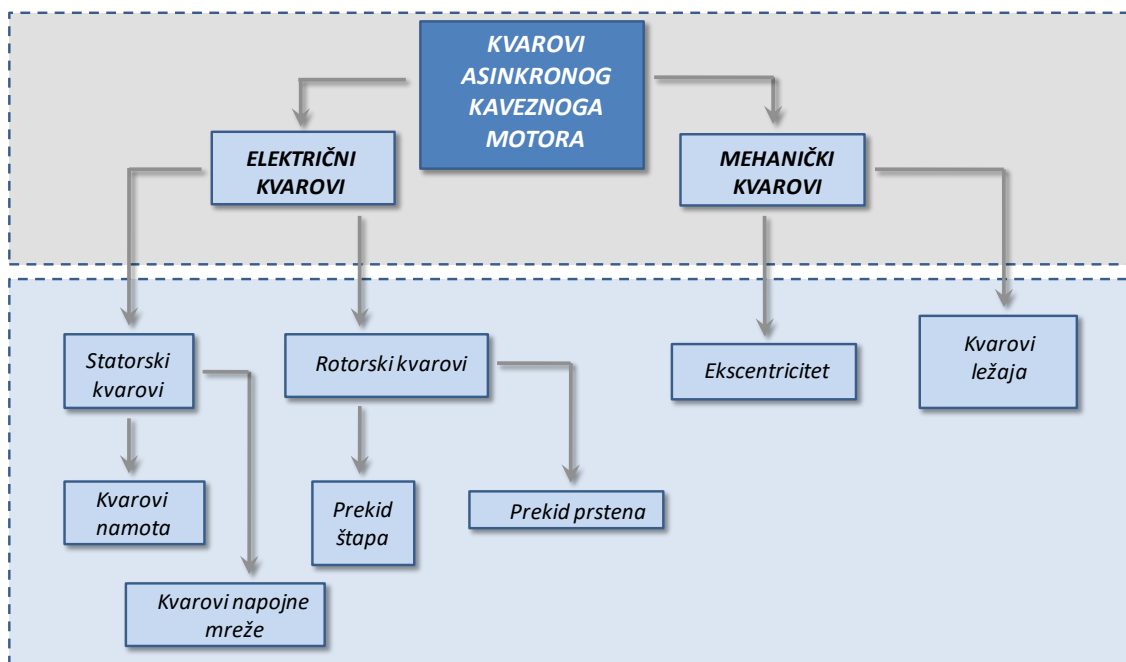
KVAROVI ASINKRONOG KAVEZNOGA MOTORA

ELEKTRIČNI KVAROVI

MEHANIČKI KVAROVI

Statorski kvarovi

Rotorski kvarovi

Ekscentricitet

Kvarovi ležaja

Kvarovi namota

Prekid štapa

Prekid prstena

Kvarovi napojne mreže